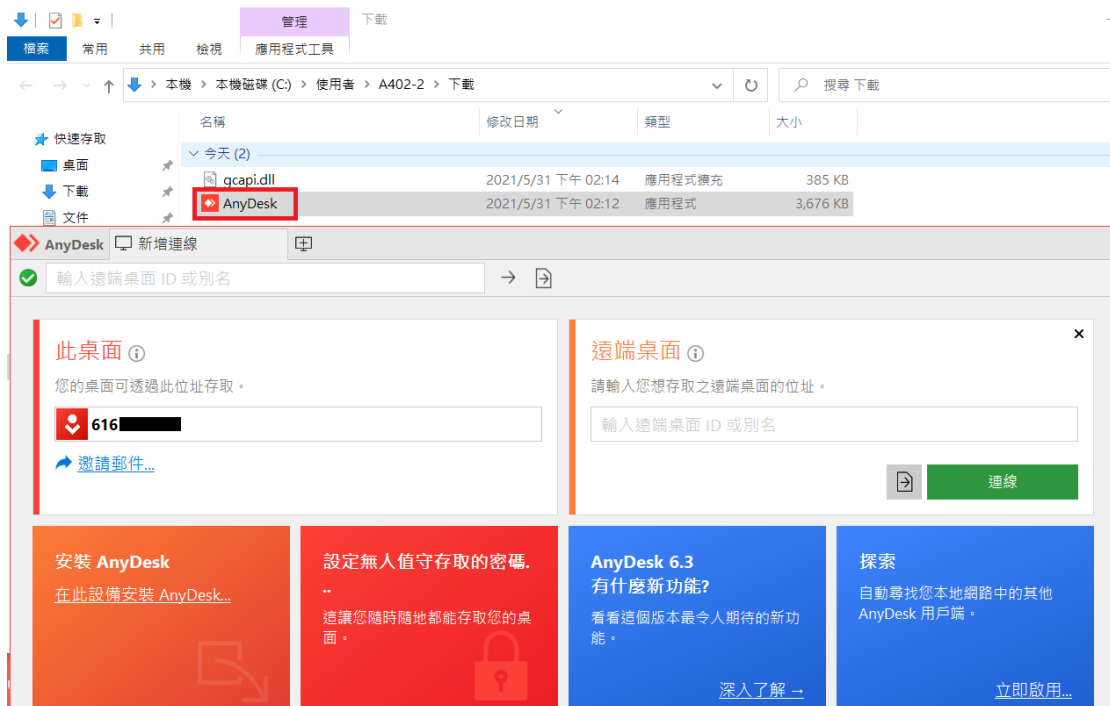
管理 下載
檔案 常用 共用 檢視 應用程式工具

本機 › 本機磁碟 (C:) › 使用者 › A402-2 › 下載
搜尋 下載

快速存取
桌面
下載
文件

| 名稱 | 修改日期 | 類型 | 大小 |
|---|---|---|---|
| 今天 (2) | | | |
| gcapi.dll | 2021/5/31 下午 02:14 | 應用程式擴充 | 385 KB |
| AnyDesk | 2021/5/31 下午 02:12 | 應用程式 | 3,676 KB |

AnyDesk 新增連線

輸入遠端桌面 ID 或別名

此桌面
您的桌面可透過此位址存取。
616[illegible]
邀請郵件...

遠端桌面
請輸入您想存取之遠端桌面的位址。
輸入遠端桌面 ID 或別名
連線

安裝 AnyDesk
在此設備安裝 AnyDesk...

設定無人值守存取的密碼...
這讓您隨時隨地都能存取您的桌面。

AnyDesk 6.3
有什麼新功能?
看看這個版本最令人期待的新功能。
深入了解 →

探索
自動尋找您本地網路中的其他 AnyDesk 用戶端。
立即啟用...